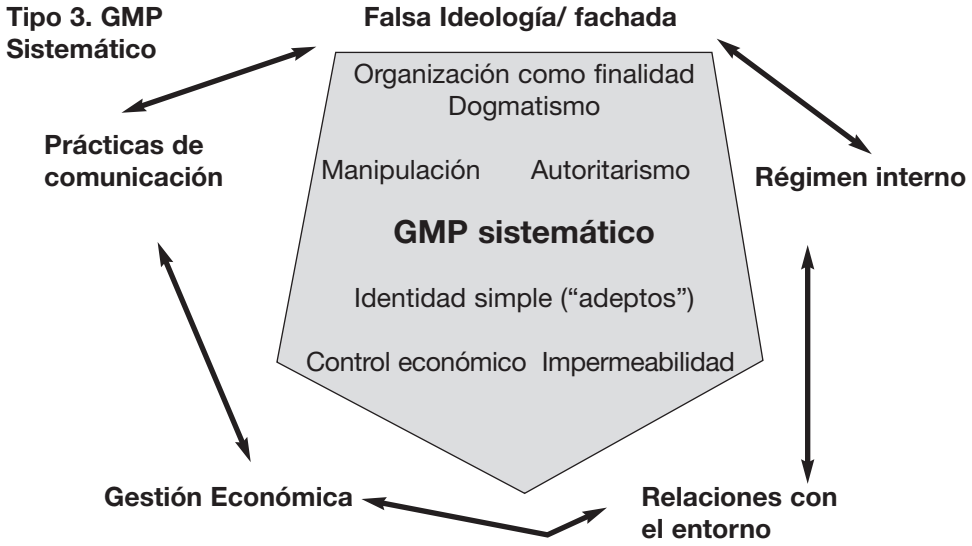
Tipo 3. GMP Sistemático

Falsa Ideología/ fachada

Organización como finalidad
Dogmatismo

Manipulación

Autoritarismo

GMP sistemático

Identidad simple ("adeptos")

Control económico

Impermeabilidad

Prácticas de comunicación

Régimen interno

Gestión Económica

Relaciones con el entorno